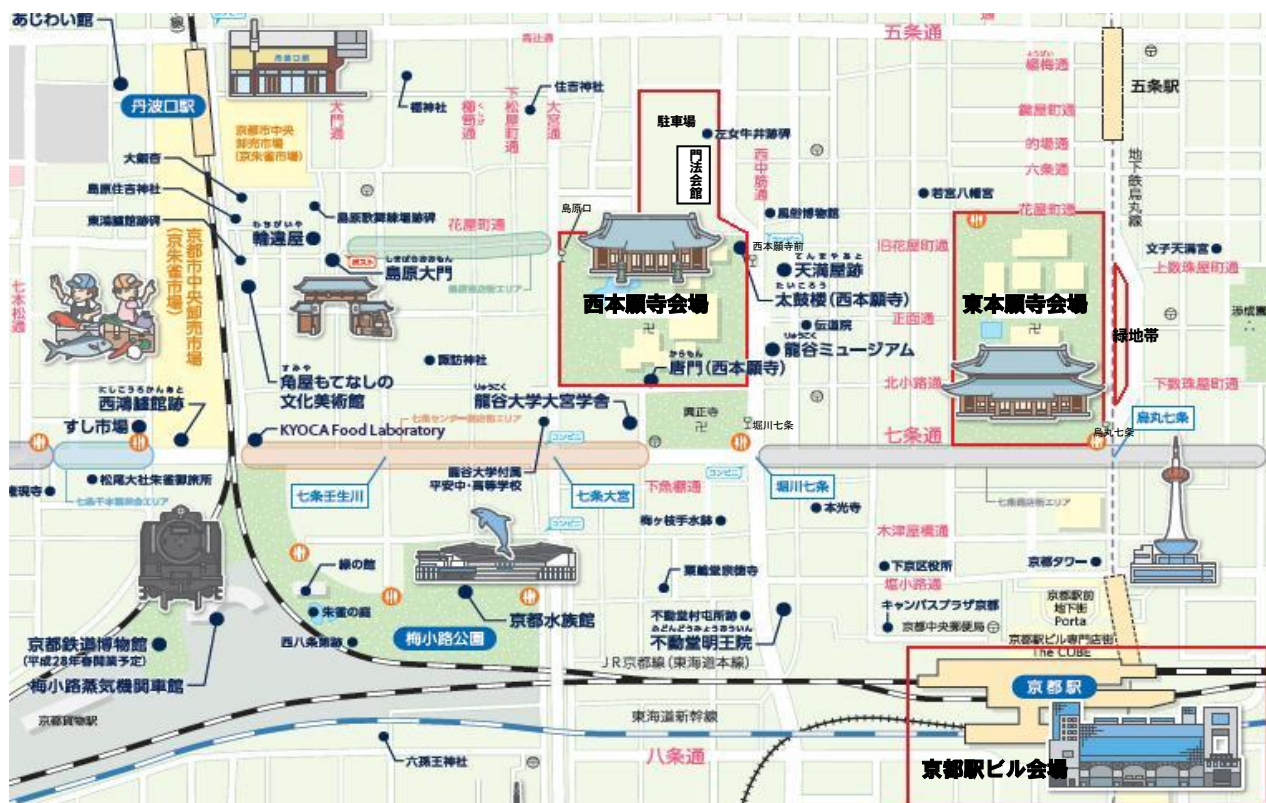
あじわい館
丹波口駅
京都市中央卸売市場(京朱雀市場)
京都市中央卸売市場(京朱雀市場)
大銀杏
島原住吉神社
東鴻臚館跡碑
輪違屋
島原歌舞練場跡碑
島原大門
角屋もてなしの文化美術館
西鴻臚館跡
すし市場
KYOCA Food Laboratory
七本松通
大門通
櫃神社
櫛笥通
下松屋町通
住吉神社
大宮通
五条通
駐車場
左女牛井跡碑
門法会館
島原口
西本願寺前
西中筋通
風俗博物館
天満屋跡
太鼓楼(西本願寺)
西本願寺会場
伝道院
龍谷ミュージアム
唐門(西本願寺)
諏訪神社
龍谷大学大宮学舎
興正寺
堀川七条
花屋町通
若宮八幡宮
五条駅
地下鉄烏丸線
楊梅通
鍵屋町通
的場通
六条通
花屋町通
旧花屋町通
東本願寺会場
文子天満宮
上数珠屋町通
緑地帯
渉成園
正面通
北小路通
下数珠屋町通
七条通
烏丸七条
七条壬生川
龍谷大学付属平安中・高等学校
七条大宮
堀川七条
下魚棚通
本光寺
木津屋橋通
下京区役所
塩小路通
京都タワー
梅ヶ枝手水鉢
蓮華堂京徳寺
不動堂村屯所跡
不動堂明王院
キャンパスプラザ京都
京都中央郵便局
京都駅前地下街Porta
京都駅ビル専門店街The CUBE
松尾大社朱雀御旅所
京都鉄道博物館(平成28年春開業予定)
梅小路蒸気機関車館
緑の館
朱雀の庭
西八条第跡
梅小路公園
京都水族館
JR京都線(東海道本線)
京都駅
東海道新幹線
京都貨物駅
六孫王神社
八条通
京都駅ビル会場
コンビニ